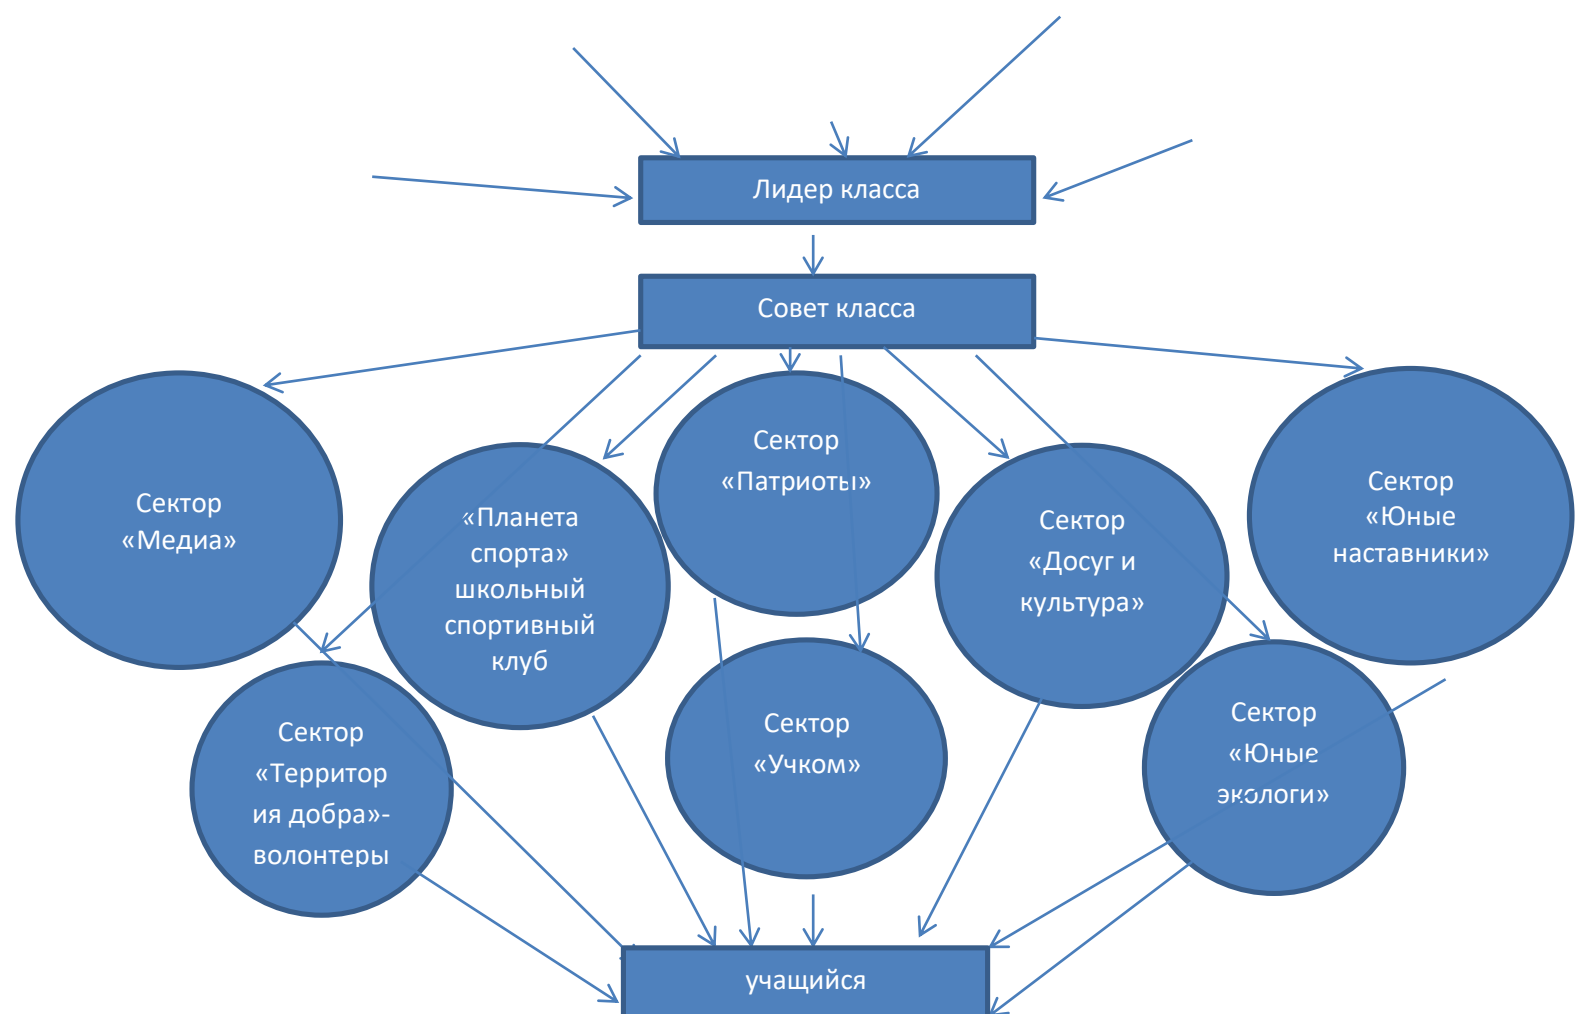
Лидер класса

Совет класса

Сектор «Медиа»

«Планета спорта» школьный спортивный клуб

Сектор «Патриоты»

Сектор «Досуг и культура»

Сектор «Юные наставники»

Сектор «Территория добра»-волонтеры

Сектор «Учком»

Сектор «Юные экологи»

учащийся